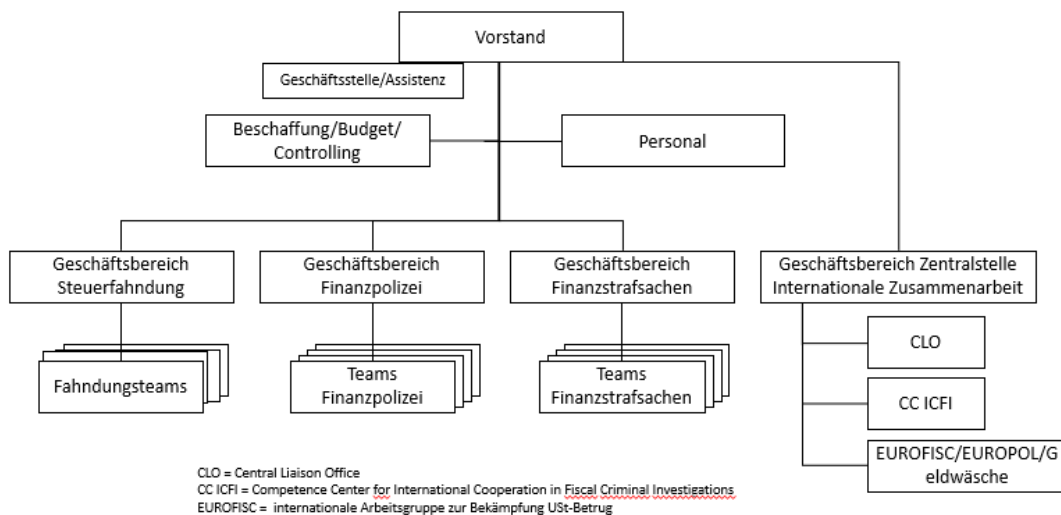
Vorstand

Geschäftsstelle/Assistenz

Beschaffung/Budget/ Controlling

Personal

Geschäftsbereich Steuerfahndung

Geschäftsbereich Finanzpolizei

Geschäftsbereich Finanzstrafsachen

Geschäftsbereich Zentralstelle Internationale Zusammenarbeit

Fahndungsteams

Teams Finanzpolizei

Teams Finanzstrafsachen

CLO

CC ICFI

EUROFISC/EUROPOL/G eldwäsche

CLO = Central Liaison Office
CC ICFI = Competence Center for International Cooperation in Fiscal Criminal Investigations
EUROFISC = internationale Arbeitsgruppe zur Bekämpfung USt-Betrug